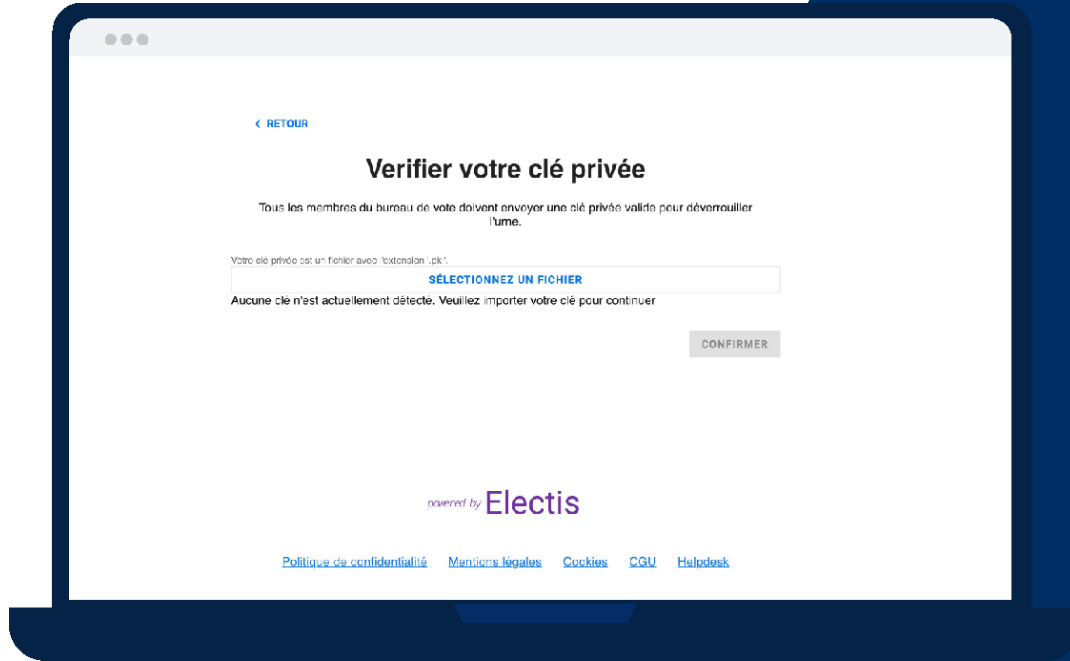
‹ RETOUR

Verifier votre clé privée

Tous les membres du bureau de vote doivent envoyer une clé privée valide pour déverrouiller l'urne.

Votre clé privée est un fichier avec l'extension '.pk'.

SÉLECTIONNEZ UN FICHIER

Aucune cle n'est actuellement détecte. Veuillez importer votre clé pour continuer

CONFIRMER

powered by Electis

Politique de confidentialité Mentions légales Cookies CGU Helpdesk